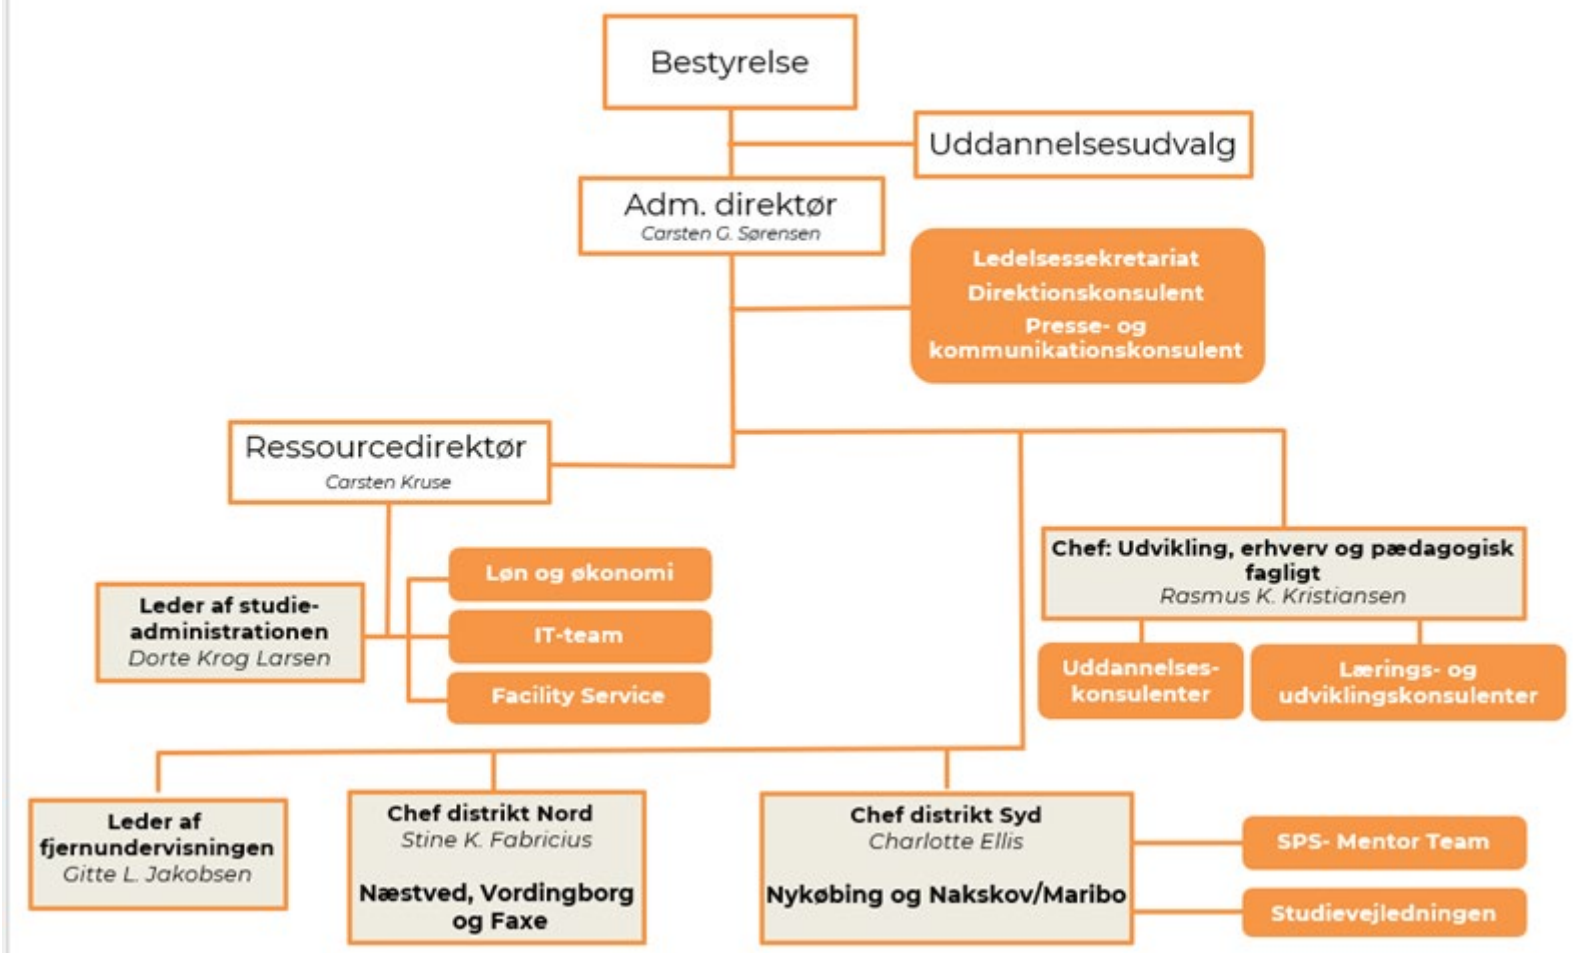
Bestyrelse

Uddannelsesudvalg

Adm. direktør
Carsten G. Sørensen

Ledelsessekretariat
Direktionskonsulent
Presse- og kommunikationskonsulent

Ressourcedirektør
Carsten Kruse

Leder af studieadministrationen
Dorte Krog Larsen

Løn og økonomi

IT-team

Facility Service

Chef: Udvikling, erhverv og pædagogisk fagligt
Rasmus K. Kristiansen

Uddannelseskonsulenter

Lærings- og udviklingskonsulenter

Leder af fjernundervisningen
Gitte L. Jakobsen

Chef distrikt Nord
Stine K. Fabricius
Næstved, Vordingborg og Faxe

Chef distrikt Syd
Charlotte Ellis
Nykøbing og Nakskov/Maribo

SPS- Mentor Team

Studievejledningen